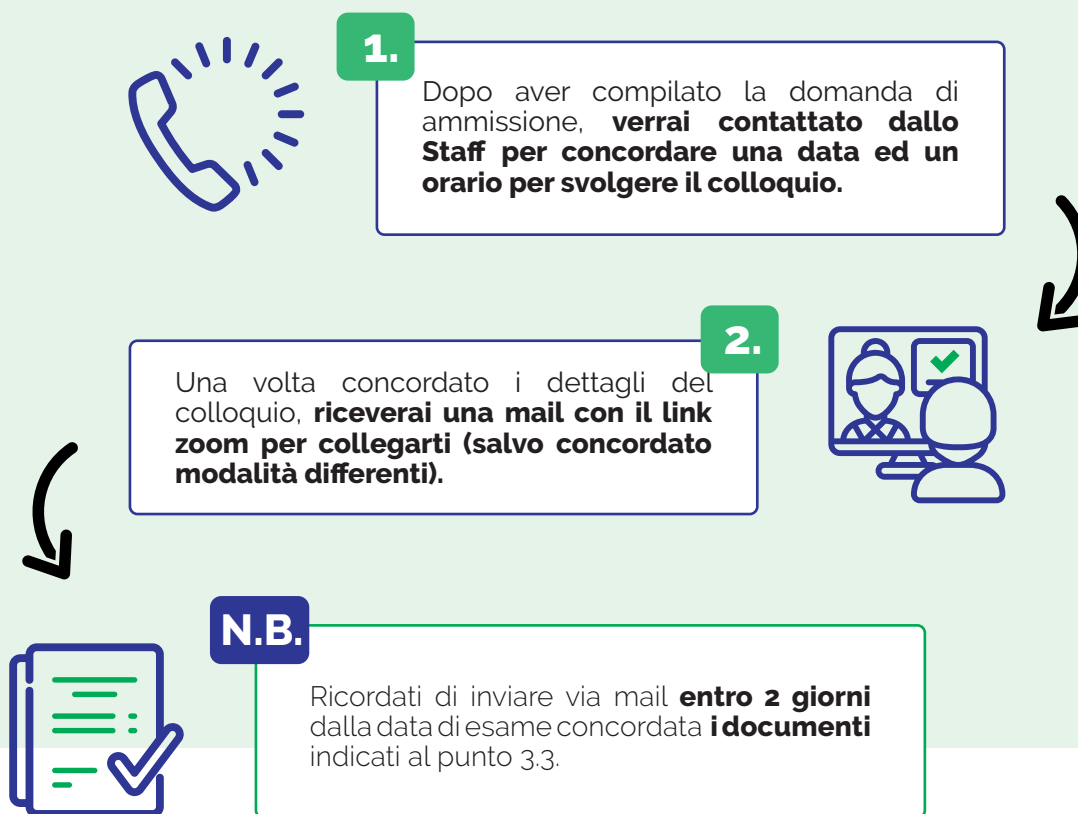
1.

Dopo aver compilato la domanda di ammissione, **verrai contattato dallo Staff per concordare una data ed un orario per svolgere il colloquio.**

2.

Una volta concordato i dettagli del colloquio, **riceverai una mail con il link zoom per collegarti (salvo concordato modalità differenti).**

N.B.

Ricordati di inviare via mail **entro 2 giorni** dalla data di esame concordata **i documenti** indicati al punto 3.3.